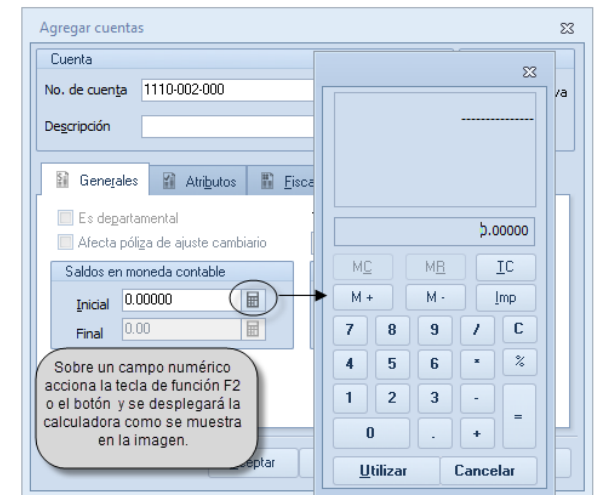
Agregar cuentas

Cuenta

No. de cuenta 1110-002-000

Descripción

va

Generales

Atributos

Fisca

Es departamental

Afecta póliza de ajuste cambiario

Saldos en moneda contable

Inicial 0.00000

Final 0.00

Sobre un campo numérico acciona la tecla de función F2 o el botón y se desplegará la calculadora como se muestra en la imagen.

ceptar

--------------

0.00000

MC MR TC

M + M - Imp

7 8 9 / C

4 5 6 * %

1 2 3 -

0 . + =

Utilizar Cancelar